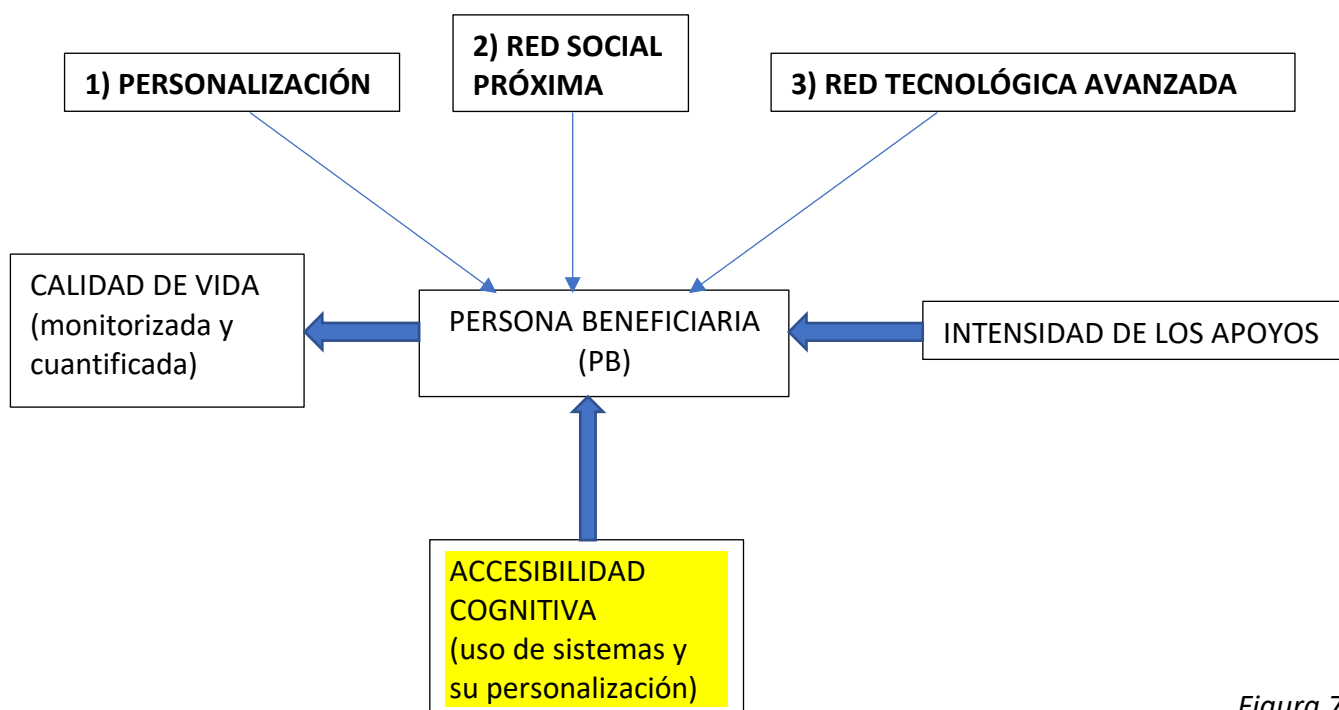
1) PERSONALIZACIÓN

2) RED SOCIAL PRÓXIMA

3) RED TECNOLÓGICA AVANZADA

CALIDAD DE VIDA (monitorizada y cuantificada)

PERSONA BENEFICIARIA (PB)

INTENSIDAD DE LOS APOYOS

ACCESIBILIDAD COGNITIVA (uso de sistemas y su personalización)

Figura 7